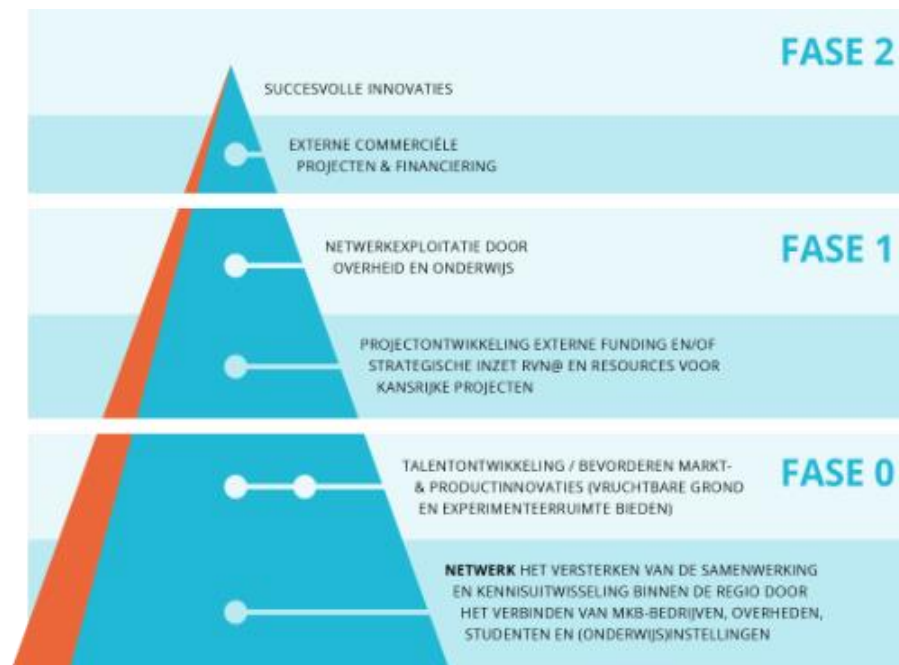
FASE 2

SUCCESVOLLE INNOVATIES

EXTERNE COMMERCIËLE PROJECTEN & FINANCIERING

FASE 1

NETWERKEXPLOITATIE DOOR OVERHEID EN ONDERWIJS

PROJECTONTWIKKELING EXTERNE FUNDING EN/OF STRATEGISCHE INZET RVN@ EN RESOURCES VOOR KANSRIJKE PROJECTEN

FASE 0

TALENTONTWIKKELING / BEVORDEREN MARKT- & PRODUCTINNOVATIES (VRUCHTBARE GROND EN EXPERIMENTEERRUIMTE BIEDEN)

NETWERK HET VERSTERKEN VAN DE SAMENWERKING EN KENNISUITWISSELING BINNEN DE REGIO DOOR HET VERBINDEN VAN MKB-BEDRIJVEN, OVERHEDEN, STUDENTEN EN (ONDERWIJS)INSTELLINGEN